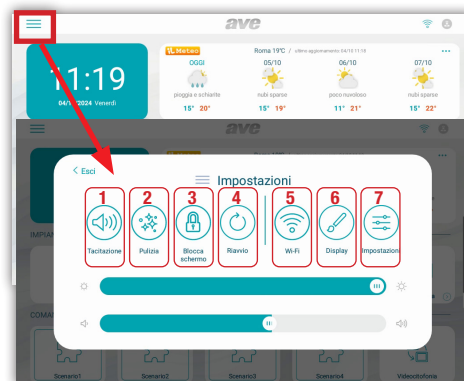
ave

11:19
04/1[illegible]2024 Venerdì

Meteo
Roma 19°C / ultimo aggiornamento 04/10 11:18

OGGI
pioggia e schiarite
15° 20°

05/10
nubi sparse
15° 19°

06/10
poco nuvoloso
11° 21°

07/10
nubi sparse
15° 22°

ave

IMPIAN

COMA

< Esci

Impostazioni

1
Tacitazione

2
Pulizia

3
Blocca schermo

4
Riavvio

5
Wi-Fi

6
Display

7
Impostazioni

Scenario1
Scenario2
Scenario3
Scenario4
Videocitofonia